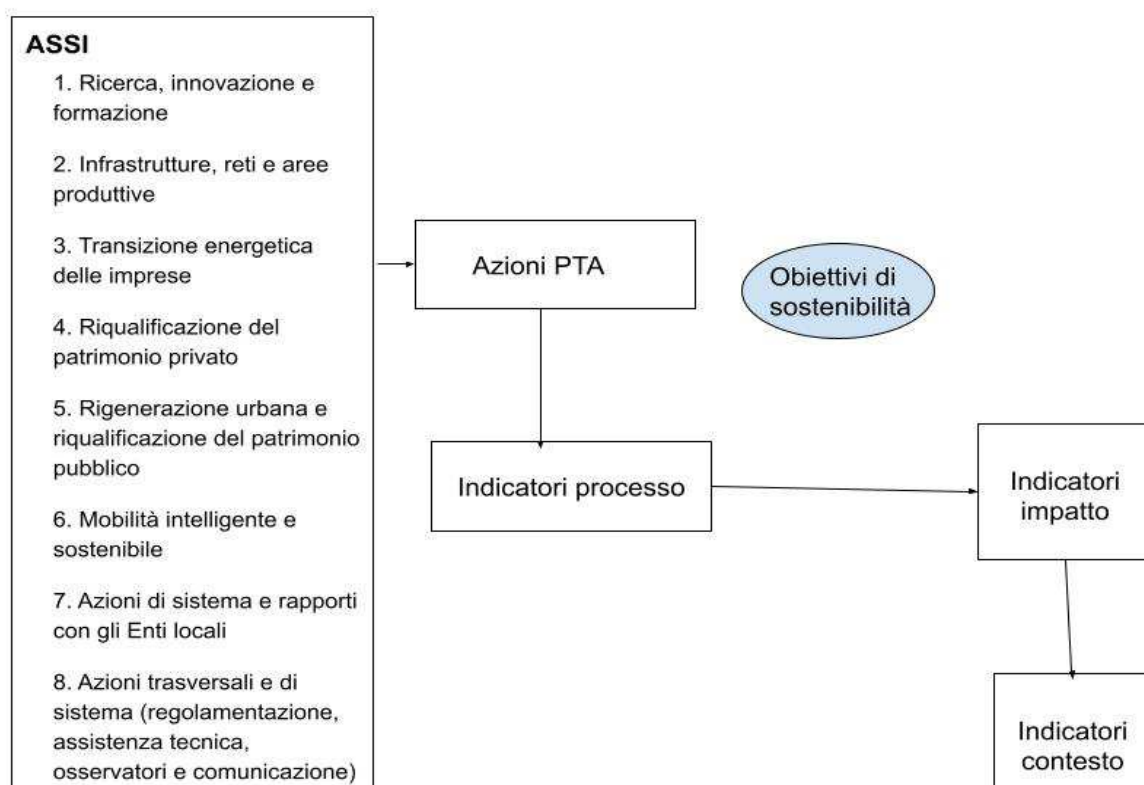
ASSI

1. Ricerca, innovazione e formazione

2. Infrastrutture, reti e aree produttive

3. Transizione energetica delle imprese

4. Riqualificazione del patrimonio privato

5. Rigenerazione urbana e riqualificazione del patrimonio pubblico

6. Mobilità intelligente e sostenibile

7. Azioni di sistema e rapporti con gli Enti locali

8. Azioni trasversali e di sistema (regolamentazione, assistenza tecnica, osservatori e comunicazione)

Azioni PTA

Obiettivi di sostenibilità

Indicatori processo

Indicatori impatto

Indicatori contesto